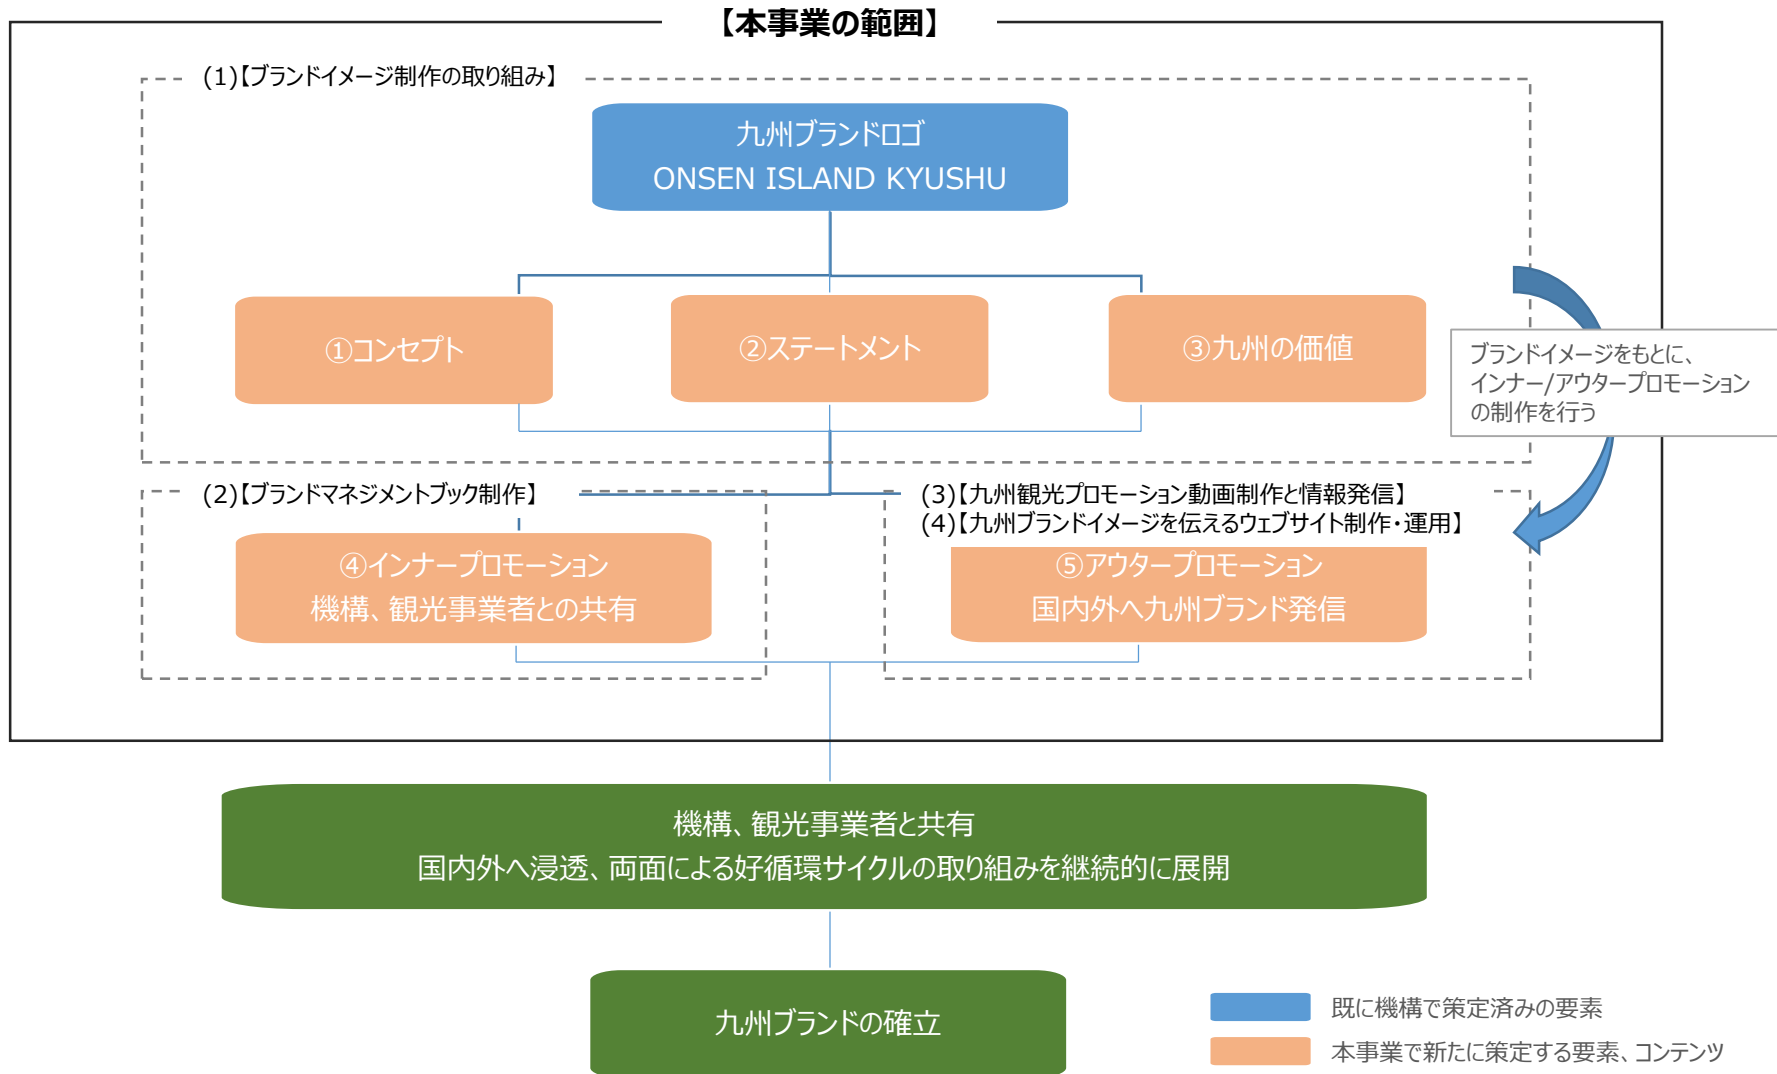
【本事業の範囲】

(1)【ブランドイメージ制作の取り組み】

九州ブランドロゴ
ONSEN ISLAND KYUSHU

①コンセプト

②ステートメント

③九州の価値

ブランドイメージをもとに、インナー/アウタープロモーションの制作を行う

(2)【ブランドマネジメントブック制作】

④インナープロモーション
機構、観光事業者との共有

(3)【九州観光プロモーション動画制作と情報発信】
(4)【九州ブランドイメージを伝えるウェブサイト制作・運用】

⑤アウタープロモーション
国内外へ九州ブランド発信

機構、観光事業者と共有
国内外へ浸透、両面による好循環サイクルの取り組みを継続的に展開

九州ブランドの確立

既に機構で策定済みの要素

本事業で新たに策定する要素、コンテンツ